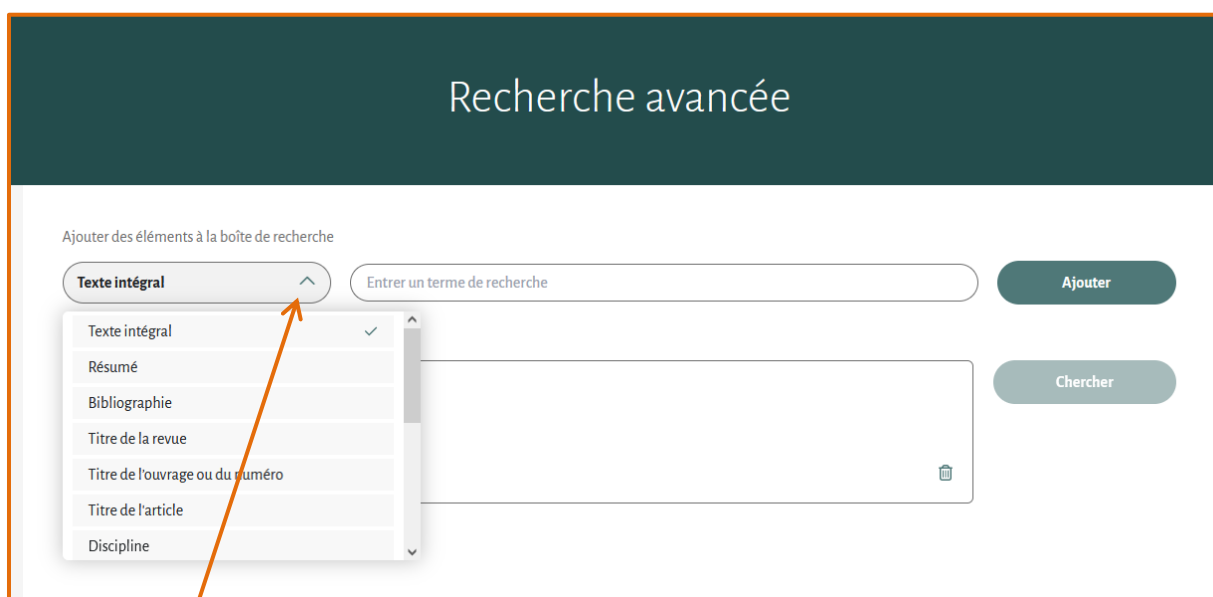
Recherche avancée

Ajouter des éléments à la boîte de recherche

Texte intégral

Entrer un terme de recherche

Ajouter

Texte intégral

Résumé

Bibliographie

Titre de la revue

Titre de l'ouvrage ou du numéro

Titre de l'article

Discipline

Chercher